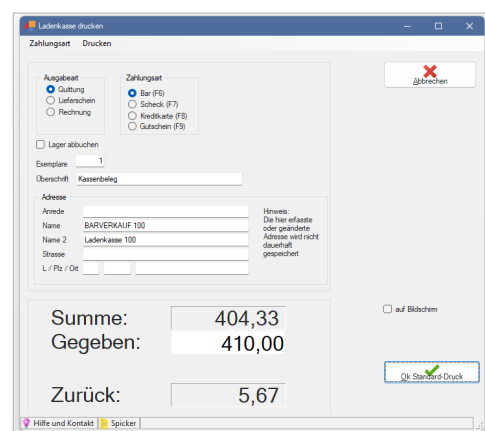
Ladenkasse drucken

Zahlungsart Drucken

Abbrechen

Ausgabeart
Quittung
Lieferschein
Rechnung

Zahlungsart
Bar (F6)
Scheck (F7)
Kreditkarte (F8)
Gutschein (F9)

Lager abbuchen

Exemplare 1

Überschrift Kassenbeleg

Adresse
Anrede
Name BARVERKAUF 100
Name 2 Ladenkasse 100
Strasse
L / Plz / Ort

Hinweis:
Die hier erfasste oder geänderte Adresse wird nicht dauerhaft gespeichert

auf Bildschirm

Summe: 404,33
Gegeben: 410,00

Zurück: 5,67

Ok Standard-Druck

Hilfe und Kontakt Spicker